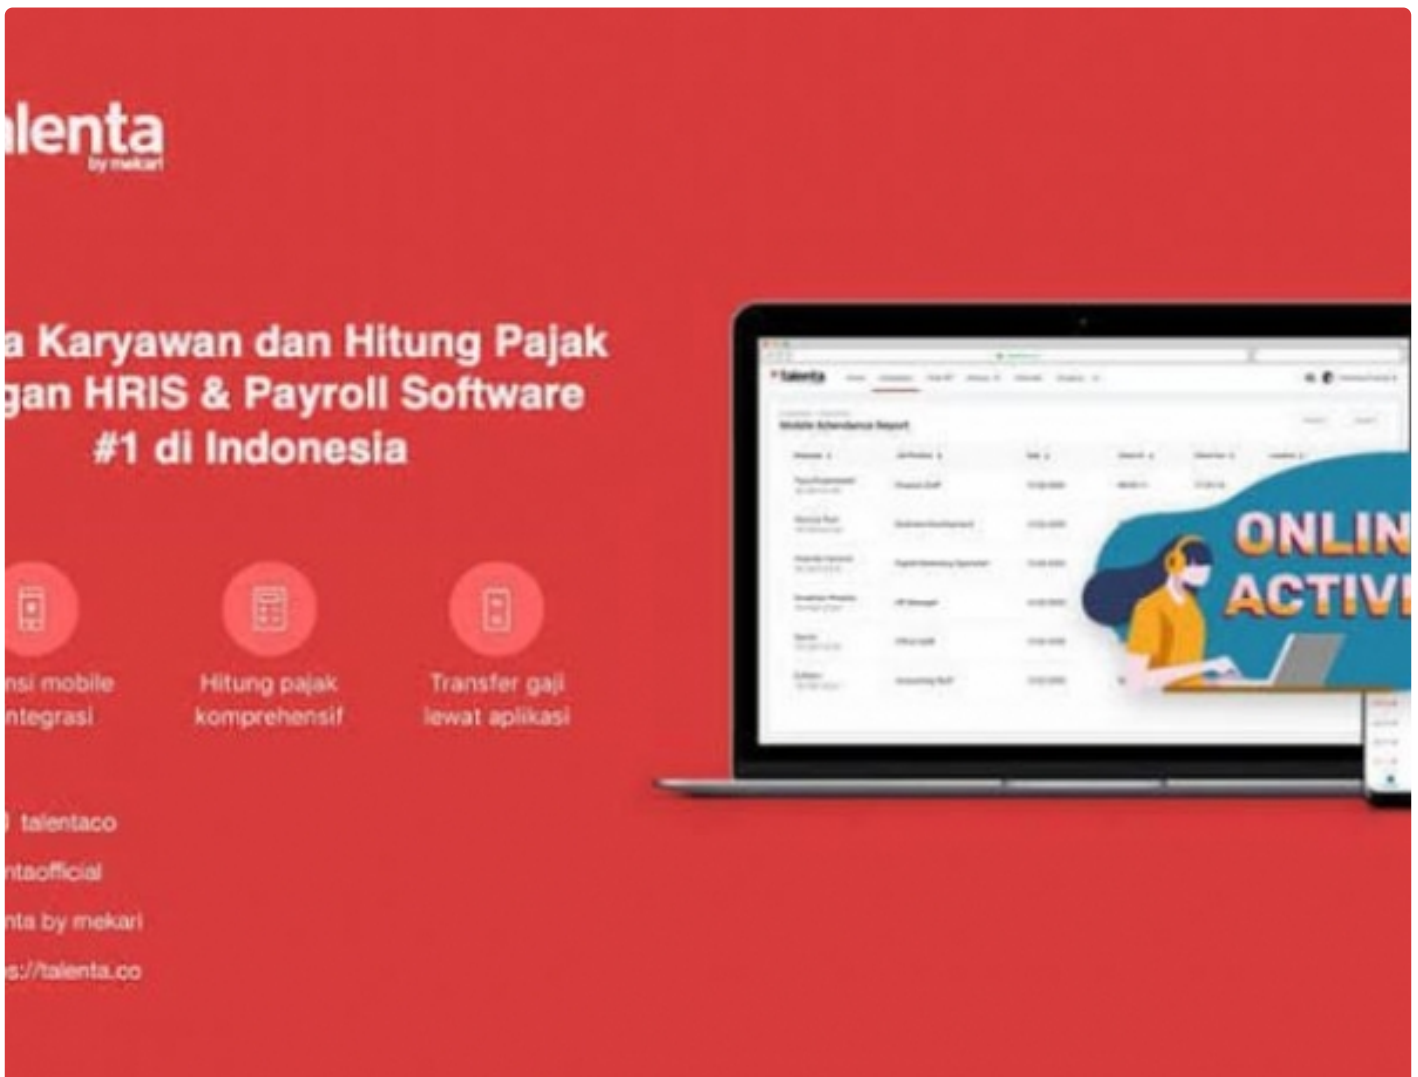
lenta
by mekari

a Karyawan dan Hitung Pajak
gan HRIS & Payroll Software
#1 di Indonesia

nsi mobile
ntegrasi

Hitung pajak
komprehensif

Transfer gaji
lewat aplikasi

talentaco
ntaofficial
nta by mekari
s://talenta.co

talenta
Mobile Attendance Report

ONLIN
ACTIV